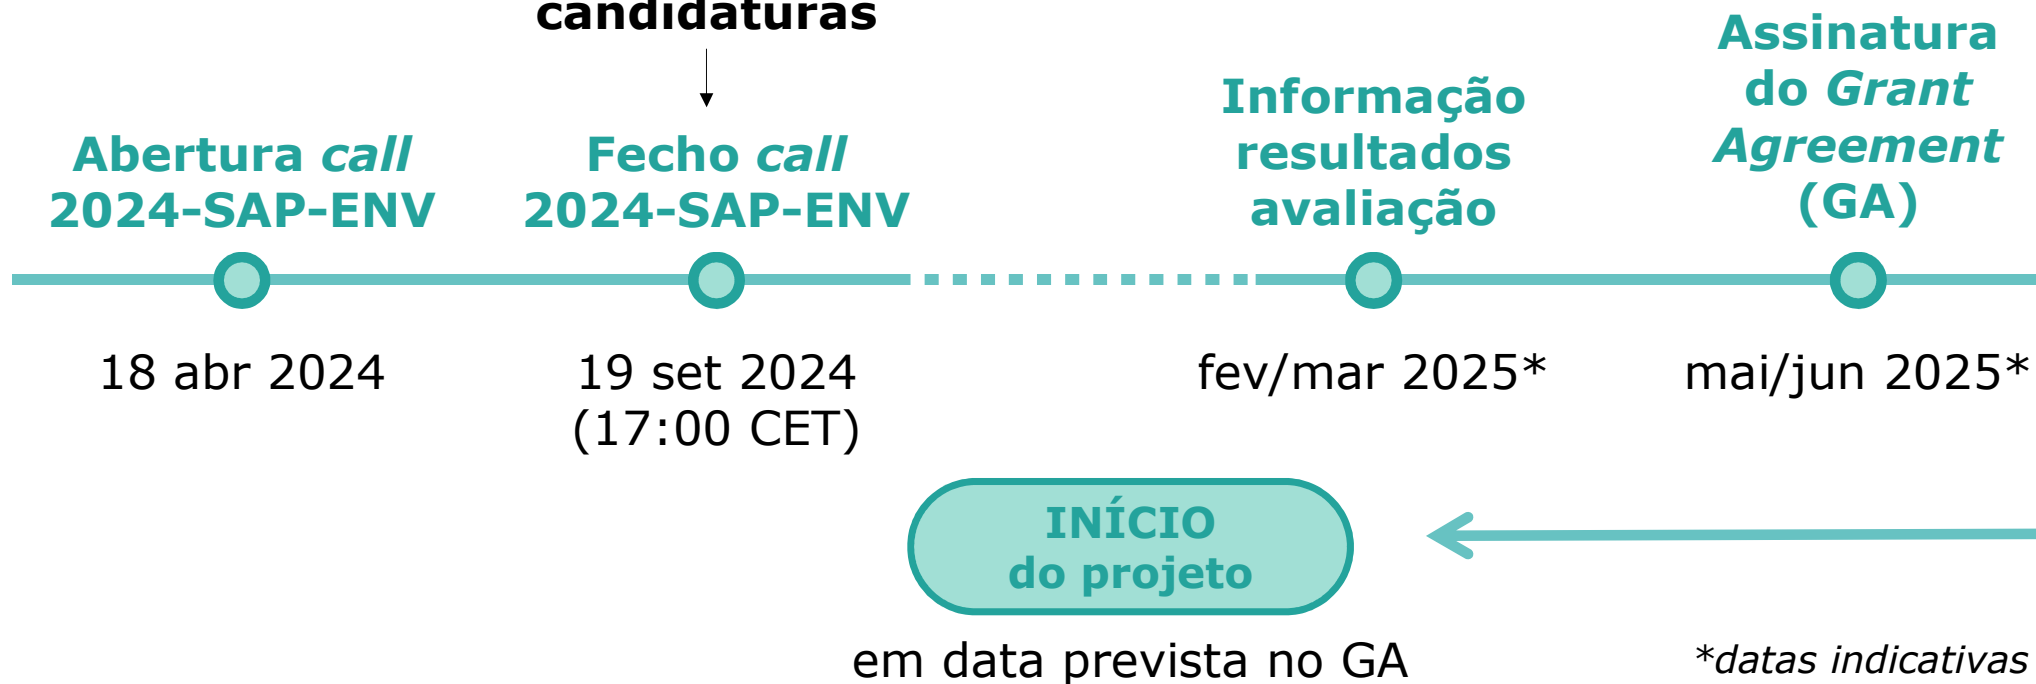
candidaturas

Abertura *call* 2024-SAP-ENV

Fecho *call* 2024-SAP-ENV

Informação resultados avaliação

Assinatura do *Grant Agreement* (GA)

18 abr 2024

19 set 2024 (17:00 CET)

fev/mar 2025*

mai/jun 2025*

INÍCIO do projeto

em data prevista no GA

*datas indicativas